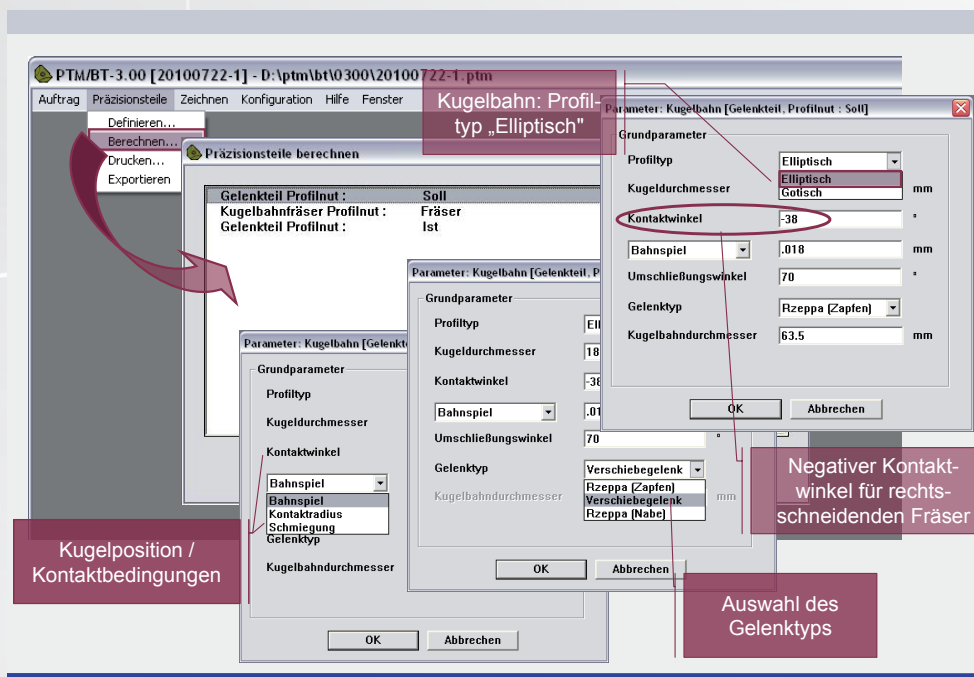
PTM/BT-3.00 [20100722-1] - D:\ptm\bt\0300\20100722-1.ptm

Auftrag Präzisionsteile Zeichnen Konfiguration Hilfe Fenster

Definieren...
Berechnen...
Drucken...
Exportieren

Kugelbahn: Profiltyp „Elliptisch"

Präzisionsteile berechnen

Gelenkteil Profilnut : Soll
Kugelbahnfräser Profilnut : Fräser
Gelenkteil Profilnut : Ist

Parameter: Kugelbahn [Gelenkteil, Profilnut : Soll]

Grundparameter
Profiltyp Elliptisch
Elliptisch
Gotisch
Kugeldurchmesser mm
Kontaktwinkel -38 °
Bahnspiel .018 mm
Umschließungswinkel 70 °
Gelenktyp Rzeppa (Zapfen)
Kugelbahndurchmesser 63.5 mm
OK Abbrechen

Parameter: Kugelbahn [Gelenkteil, P

Grundparameter
Profiltyp Ell
Kugeldurchmesser 18
Kontaktwinkel -38
Bahnspiel .01
Umschließungswinkel 70 °
Gelenktyp Verschiebegelenk
Rzeppa (Zapfen)
Verschiebegelenk
Rzeppa (Nabe)
Kugelbahndurchmesser mm
OK Abbrechen

Parameter: Kugelbahn [Gelenkt

Grundparameter
Profiltyp
Kugeldurchmesser
Kontaktwinkel
Bahnspiel
Bahnspiel
Kontaktradius
Schmiegung
Gelenktyp
Kugelbahndurchmesser
OK Abbrechen

Negativer Kontaktwinkel für rechtsschneidenden Fräser

Kugelposition / Kontaktbedingungen

Auswahl des Gelenktyps